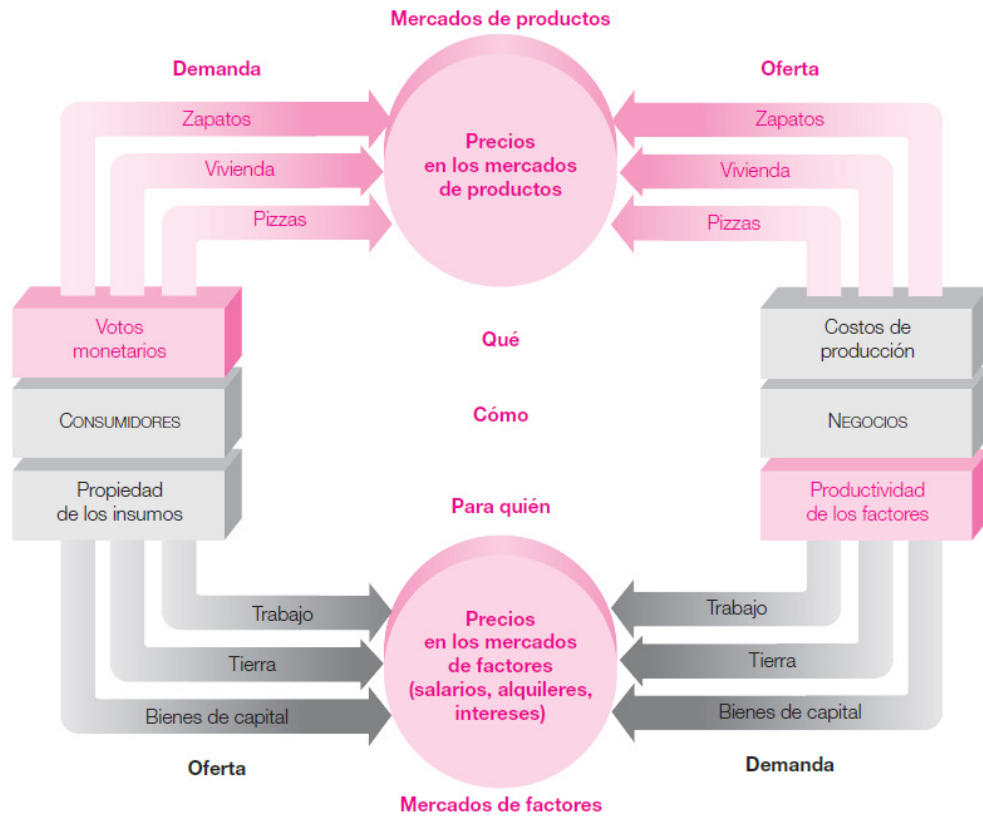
Mercados de productos

Demanda

Oferta

Zapatos

Vivienda

Pizzas

Precios en los mercados de productos

Zapatos

Vivienda

Pizzas

Votos monetarios

Consumidores

Propiedad de los insumos

Qué

Cómo

Para quién

Costos de producción

Negocios

Productividad de los factores

Trabajo

Tierra

Bienes de capital

Precios en los mercados de factores (salarios, alquileres, intereses)

Trabajo

Tierra

Bienes de capital

Oferta

Demanda

Mercados de factores